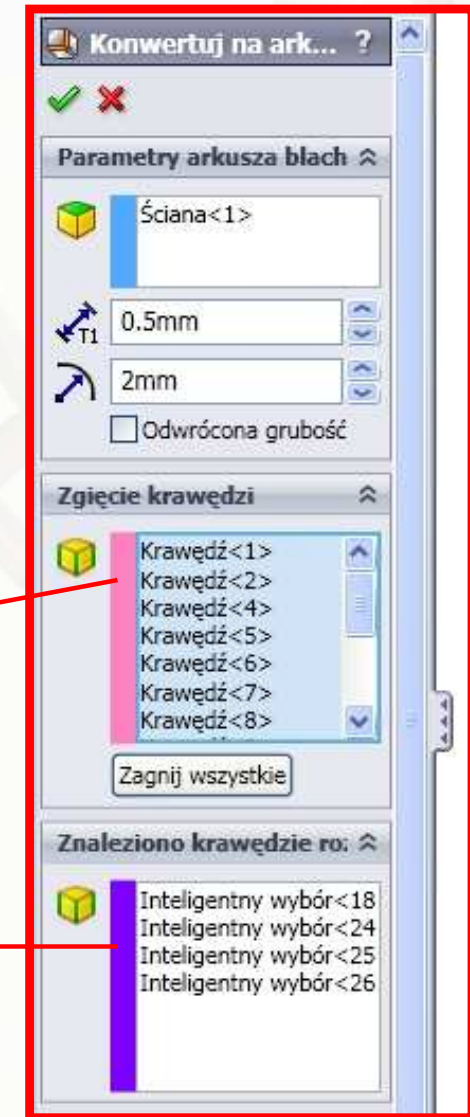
Konwertuj na ark... ?

Parametry arkusza blach

Ściana<1>

T1 0.5mm

2mm

Odwrócona grubość

Zgięcie krawędzi

Krawędź<1>
Krawędź<2>
Krawędź<4>
Krawędź<5>
Krawędź<6>
Krawędź<7>
Krawędź<8>

Zagnij wszystkie

Znaleziono krawędzie ro:

Inteligentny wybór<18
Inteligentny wybór<24
Inteligentny wybór<25
Inteligentny wybór<26